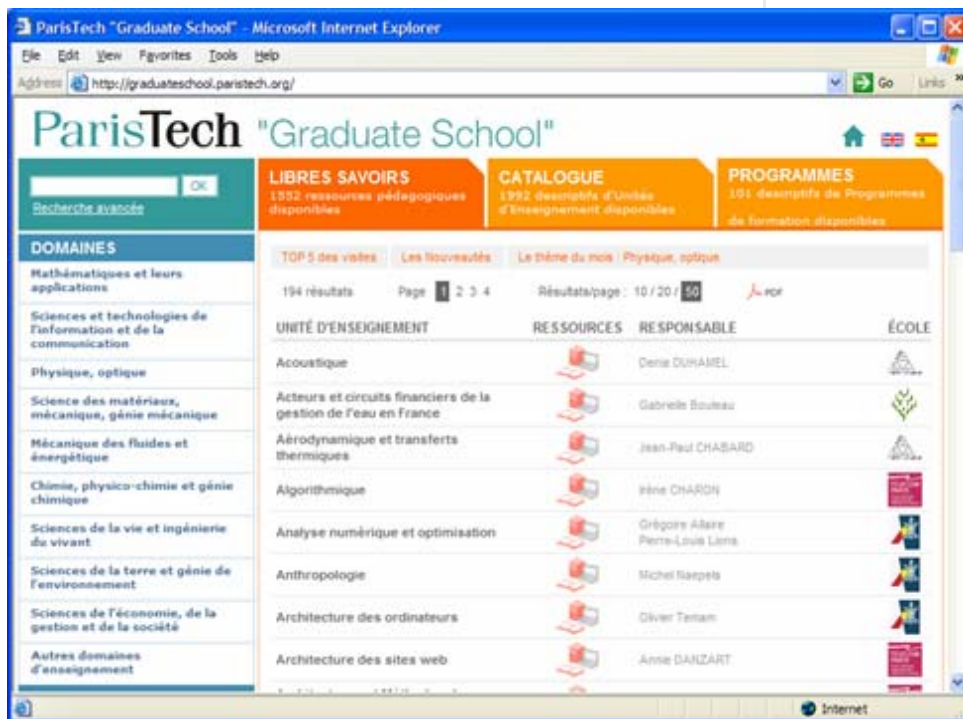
ParisTech "Graduate School" - Microsoft Internet Explorer

File Edit View Favorites Tools Help

Address http://graduateschool.paristech.org/ Go Links

ParisTech "Graduate School"

OK
Recherche avancée

LIBRES SAVOIRS
1552 ressources pédagogiques disponibles

CATALOGUE
1992 descriptifs d'Unités d'Enseignement disponibles

PROGRAMMES
101 descriptifs de Programmes de formation disponibles

DOMAINES

Mathématiques et leurs applications

Sciences et technologies de l'information et de la communication

Physique, optique

Science des matériaux, mécanique, génie mécanique

Mécanique des fluides et énergétique

Chimie, physico-chimie et génie chimique

Sciences de la vie et ingénierie du vivant

Sciences de la terre et génie de l'environnement

Sciences de l'économie, de la gestion et de la société

Autres domaines d'enseignement

TOP 5 des visites | Les Nouveautés | Le thème du mois : Physique, optique

194 résultats Page 1 2 3 4 Résultats/page : 10 / 20 / 50 PDF

| UNITÉ D'ENSEIGNEMENT | RESSOURCES | RESPONSABLE | ÉCOLE |
|---|---|---|---|
| Acoustique | | Denis DUHAMEL | |
| Acteurs et circuits financiers de la gestion de l'eau en France | | Gabrielle Bouleau | |
| Aérodynamique et transferts thermiques | | Jean-Paul CHABARD | |
| Algorithmique | | Irène CHARON | |
| Analyse numérique et optimisation | | Grégoire Allaire Pierre-Louis Lions | |
| Anthropologie | | Michel Naepels | |
| Architecture des ordinateurs | | Olivier Temam | |
| Architecture des sites web | | Annie DANZART | |

Internet